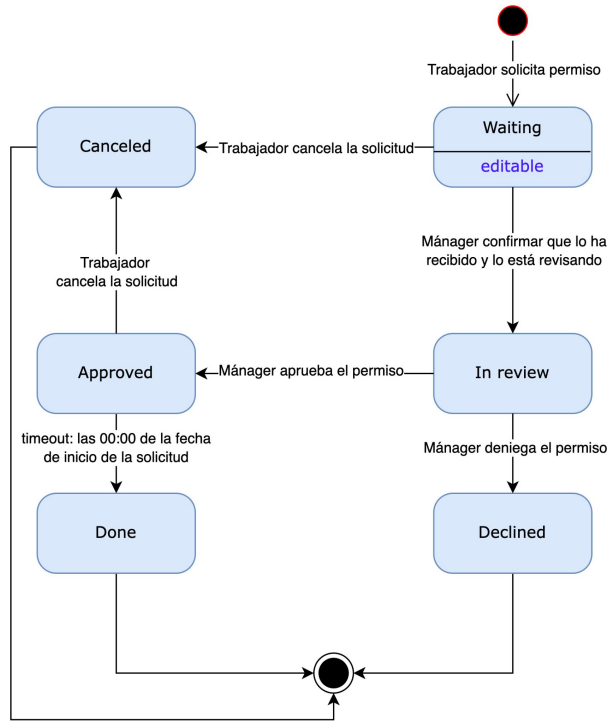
Trabajador solicita permiso

Canceled

Trabajador cancela la solicitud

Waiting

editable

Mánager confirmar que lo ha recibido y lo está revisando

Trabajador cancela la solicitud

Approved

Mánager aprueba el permiso

In review

timeout: las 00:00 de la fecha de inicio de la solicitud

Mánager deniega el permiso

Done

Declined